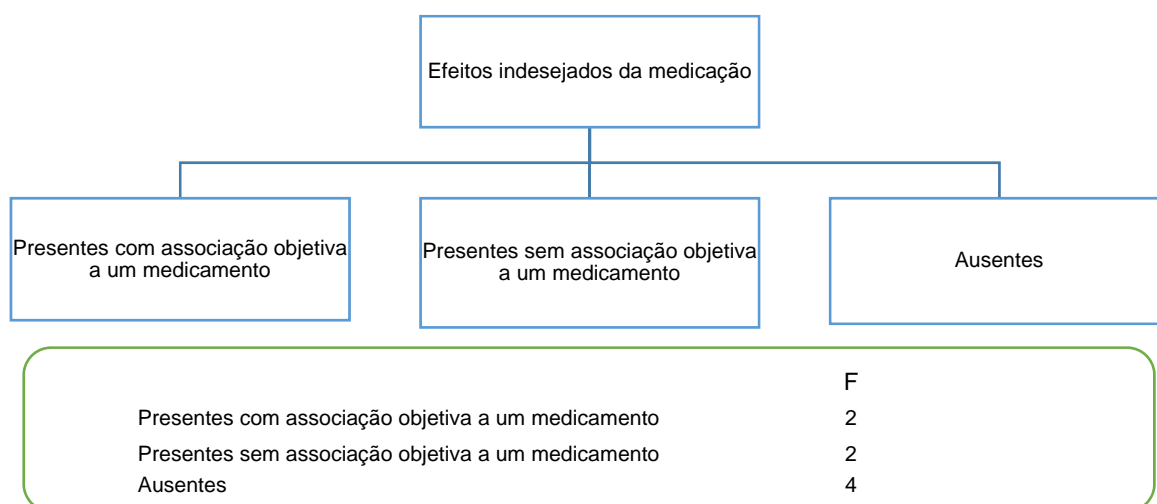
Efeitos indesejados da medicação

Presentes com associação objetiva a um medicamento

Presentes sem associação objetiva a um medicamento

Ausentes

| | F |
|---|---|
| Presentes com associação objetiva a um medicamento | 2 |
| Presentes sem associação objetiva a um medicamento | 2 |
| Ausentes | 4 |